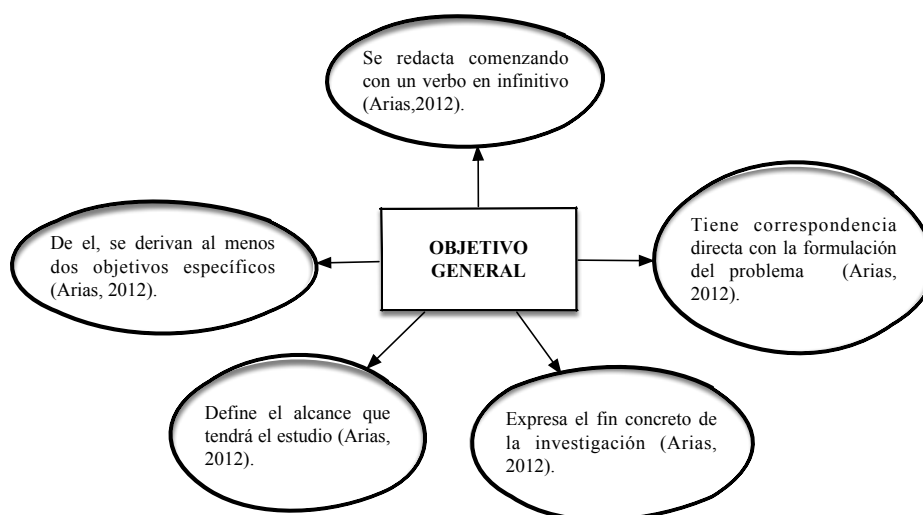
Se redacta comenzando con un verbo en infinitivo (Arias,2012).

De el, se derivan al menos dos objetivos específicos (Arias, 2012).

OBJETIVO GENERAL

Tiene correspondencia directa con la formulación del problema (Arias, 2012).

Define el alcance que tendrá el estudio (Arias, 2012).

Expresa el fin concreto de la investigación (Arias, 2012).